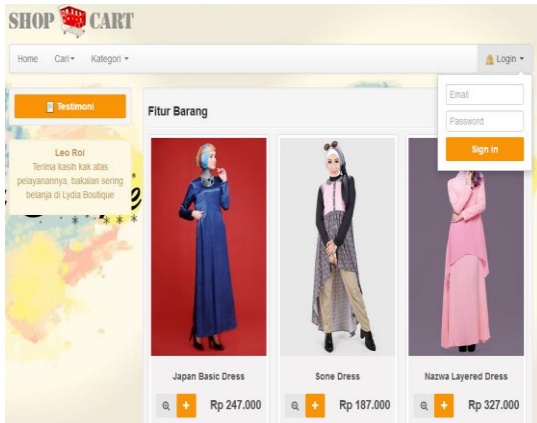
SHOP CART

Home Cari ▾ Kategori ▾

Login ▾

Email

Password

Sign in

Testimoni

Leo Roi
Terima kasih kak atas pelayanannya, bakalan sering belanja di Lydia Boutique

Fitur Barang

Japan Basic Dress

+ Rp 247.000

Sone Dress

+ Rp 187.000

Nazwa Layered Dress

+ Rp 327.000